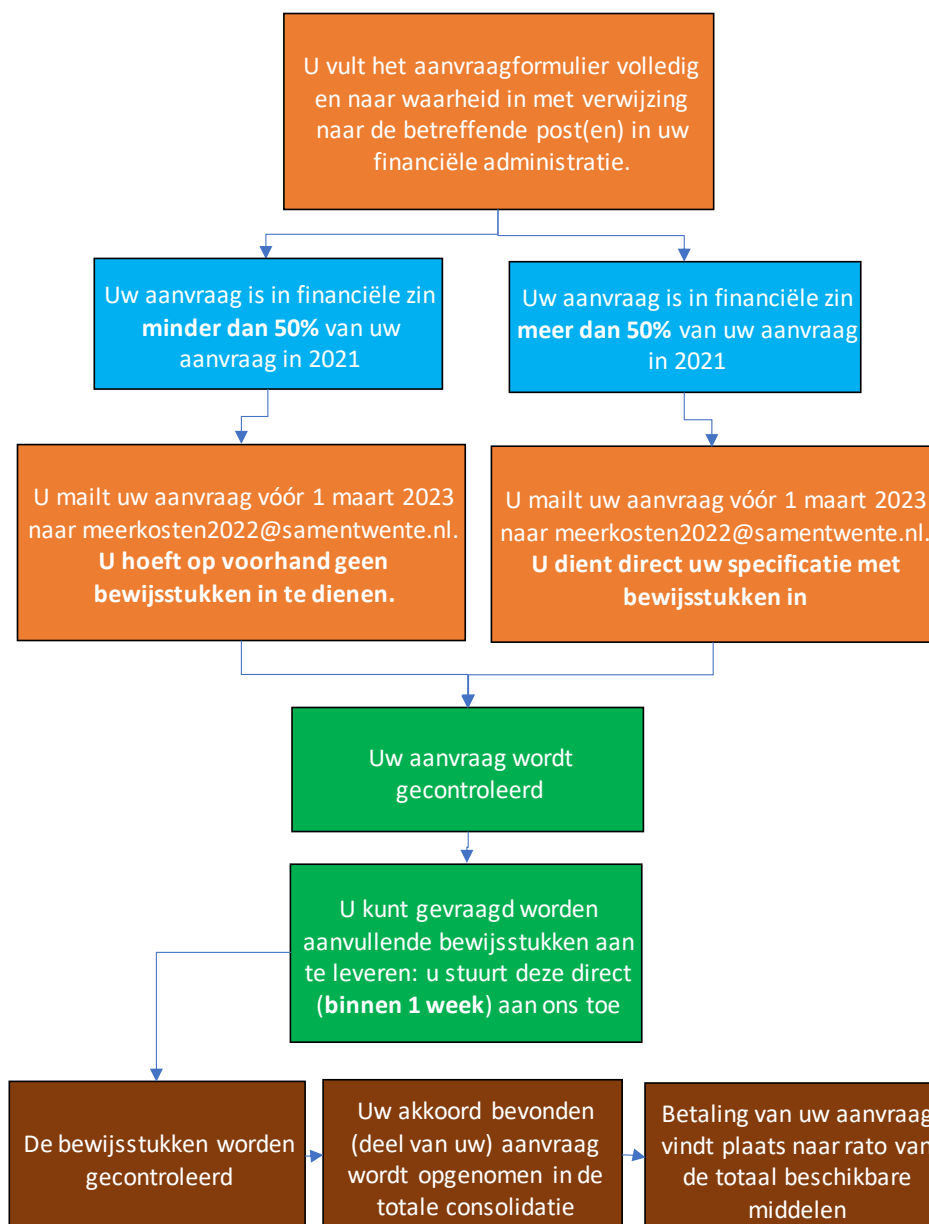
U vult het aanvraagformulier volledig en naar waarheid in met verwijzing naar de betreffende post(en) in uw financiële administratie.

Uw aanvraag is in financiële zin **minder dan 50%** van uw aanvraag in 2021

Uw aanvraag is in financiële zin **meer dan 50%** van uw aanvraag in 2021

U mailt uw aanvraag vóór 1 maart 2023 naar meerkosten2022@samentwente.nl. **U hoeft op voorhand geen bewijsstukken in te dienen.**

U mailt uw aanvraag vóór 1 maart 2023 naar meerkosten2022@samentwente.nl. **U dient direct uw specificatie met bewijsstukken in**

Uw aanvraag wordt gecontroleerd

U kunt gevraagd worden aanvullende bewijsstukken aan te leveren: u stuurt deze direct (**binnen 1 week**) aan ons toe

De bewijsstukken worden gecontroleerd

Uw akkoord bevonden (deel van uw) aanvraag wordt opgenomen in de totale consolidatie

Betaling van uw aanvraag vindt plaats naar rato van de totaal beschikbare middelen